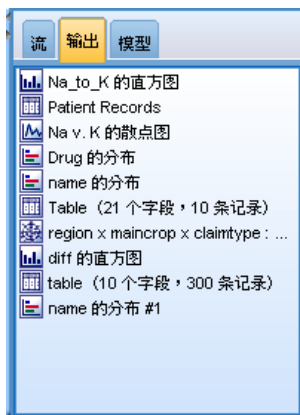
流 输出 模型

Na_to_K 的直方图
Patient Records
Na v. K 的散点图
Drug 的分布
name 的分布
Table（21 个字段，10 条记录）
region x maincrop x claimtype : ...
diff 的直方图
table（10 个字段，300 条记录）
name 的分布 #1